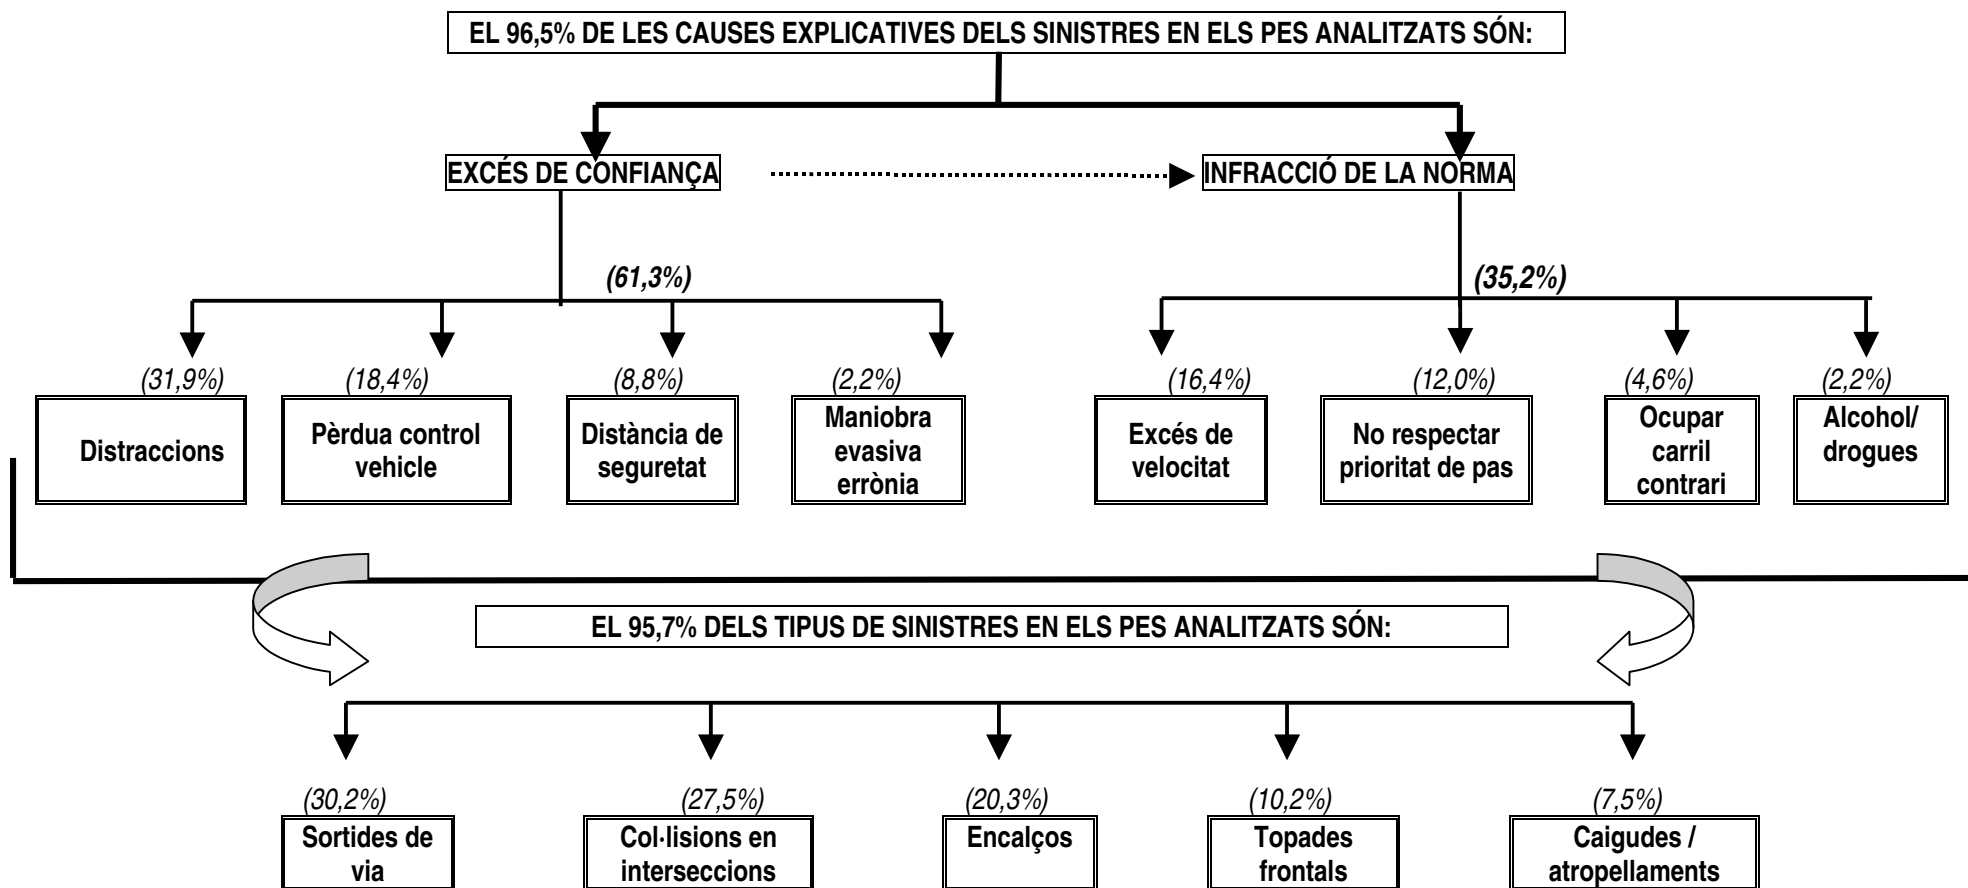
EL 96,5% DE LES CAUSES EXPLICATIVES DELS SINISTRES EN ELS PES ANALITZATS SÓN:

EXCÉS DE CONFIANÇA

INFRACCIÓ DE LA NORMA

(61,3%)

(35,2%)

(31,9%) Distraccions

(18,4%) Pèrdua control vehicle

(8,8%) Distància de seguretat

(2,2%) Maniobra evasiva errònia

(16,4%) Excés de velocitat

(12,0%) No respectar prioritat de pas

(4,6%) Ocupar carril contrari

(2,2%) Alcohol/ drogues

EL 95,7% DELS TIPUS DE SINISTRES EN ELS PES ANALITZATS SÓN:

(30,2%) Sortides de via

(27,5%) Col·lisions en interseccions

(20,3%) Encalços

(10,2%) Topades frontals

(7,5%) Caigudes / atropellaments